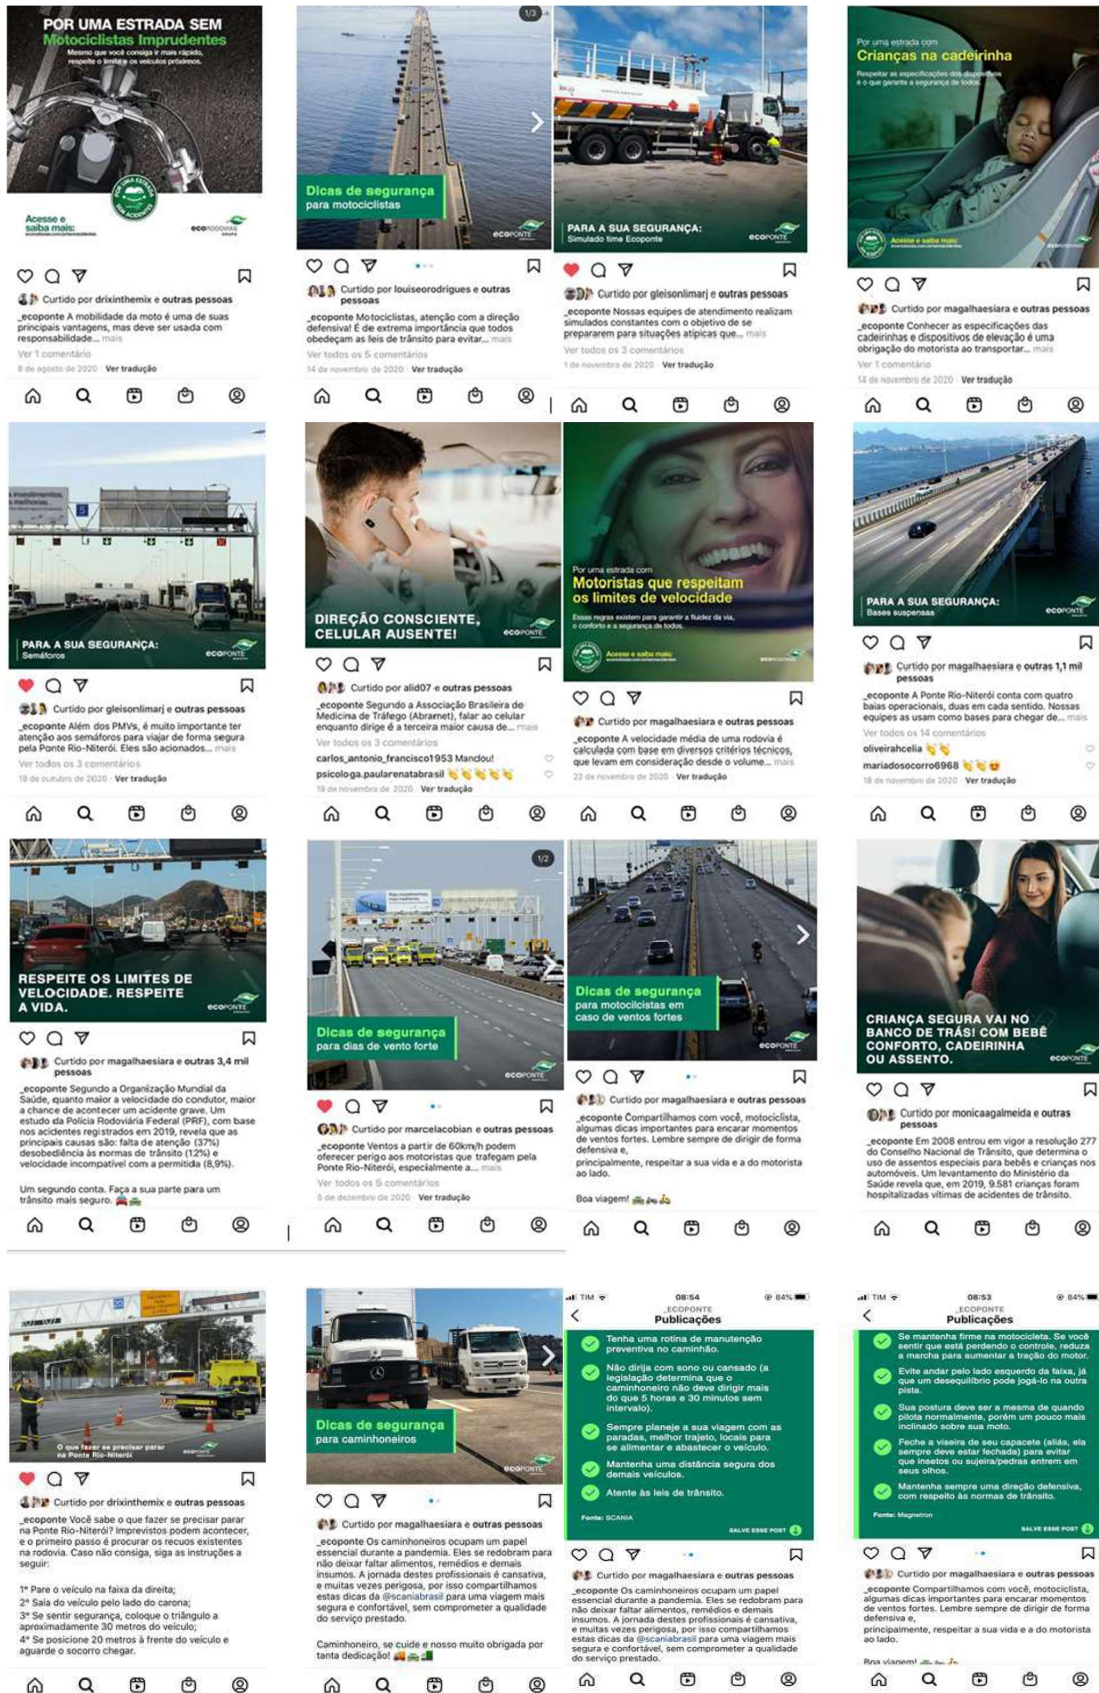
POR UMA ESTRADA SEM
Motociclistas Imprudentes
Mesmo que você consiga ir mais rápido, respeite o limite e os veículos próximos.

Acesse e saiba mais:

Curtido por drixinthemix e outras pessoas
_ecoponte A mobilidade da moto é uma de suas principais vantagens, mas deve ser usada com responsabilidade... mais
Ver 1 comentário
8 de agosto de 2020 · Ver tradução

1/3
Dicas de segurança
para motociclistas
ecoponte

Curtido por louiseorodrigues e outras pessoas
_ecoponte Motociclistas, atenção com a direção defensiva! É de extrema importância que todos obedeçam as leis de trânsito para evitar... mais
Ver todos os 5 comentários
14 de novembro de 2020 · Ver tradução

PARA A SUA SEGURANÇA:
Simulado time Ecoponte
ecoponte

Curtido por gleisonlimarj e outras pessoas
_ecoponte Nossas equipes de atendimento realizam simulados constantes com o objetivo de se prepararem para situações atípicas que... mais
Ver todos os 3 comentários
1 de novembro de 2020 · Ver tradução

Por uma estrada com
Crianças na cadeirinha
Respeitar as especificações dos dispositivos é o que garante a segurança de todos.
Acesse e saiba mais

Curtido por magalhaesiara e outras pessoas
_ecoponte Conhecer as especificações das cadeirinhas e dispositivos de elevação é uma obrigação do motorista ao transportar... mais
Ver 1 comentário
14 de novembro de 2020 · Ver tradução

PARA A SUA SEGURANÇA:
Semáforos
ecoponte

Curtido por gleisonlimarj e outras pessoas
_ecoponte Além dos PMVs, é muito importante ter atenção aos semáforos para viajar de forma segura pela Ponte Rio-Niterói. Eles são acionados... mais
Ver todos os 3 comentários
19 de outubro de 2020 · Ver tradução

DIREÇÃO CONSCIENTE, CELULAR AUSENTE!
ecoponte

Curtido por alid07 e outras pessoas
_ecoponte Segundo a Associação Brasileira de Medicina de Tráfego (Abramet), falar ao celular enquanto dirige é a terceira maior causa de... mais
Ver todos os 3 comentários
carlos_antonio_francisco1953 Mandou!
psicologa.paularenatabrasil 👏👏👏👏👏
19 de novembro de 2020 · Ver tradução

Por uma estrada com
Motoristas que respeitam os limites de velocidade
Essas regras existem para garantir a fluidez da via, o conforto e a segurança de todos.
Acesse e saiba mais

Curtido por magalhaesiara e outras pessoas
_ecoponte A velocidade média de uma rodovia é calculada com base em diversos critérios técnicos, que levam em consideração desde o volume... mais
22 de novembro de 2020 · Ver tradução

PARA A SUA SEGURANÇA:
Bases suspensas
ecoponte

Curtido por magalhaesiara e outras 1,1 mil pessoas
_ecoponte A Ponte Rio-Niterói conta com quatro baias operacionais, duas em cada sentido. Nossas equipes as usam como bases para chegar de... mais
Ver todos os 14 comentários
oliveirahcelia 👏👏
mariadosocorro6968 👏👏😍
18 de novembro de 2020 · Ver tradução

RESPEITE OS LIMITES DE VELOCIDADE. RESPEITE A VIDA.
ecoponte

Curtido por magalhaesiara e outras 3,4 mil pessoas
_ecoponte Segundo a Organização Mundial da Saúde, quanto maior a velocidade do condutor, maior a chance de acontecer um acidente grave. Um estudo da Polícia Rodoviária Federal (PRF), com base nos acidentes registrados em 2019, revela que as principais causas são: falta de atenção (37%) desobediência às normas de trânsito (12%) e velocidade incompatível com a permitida (8,9%).

Um segundo conta. Faça a sua parte para um trânsito mais seguro. 🚘🚛

1/2
Dicas de segurança
para dias de vento forte
ecoponte

Curtido por marcelacobian e outras pessoas
_ecoponte Ventos a partir de 60km/h podem oferecer perigo aos motoristas que trafegam pela Ponte Rio-Niterói, especialmente a... mais
Ver todos os 5 comentários
5 de dezembro de 2020 · Ver tradução

Dicas de segurança
para motociclistas em caso de ventos fortes
ecoponte

Curtido por magalhaesiara e outras pessoas
_ecoponte Compartilhamos com você, motociclista, algumas dicas importantes para encarar momentos de ventos fortes. Lembre sempre de dirigir de forma defensiva e,
principalmente, respeitar a sua vida e a do motorista ao lado.

Boa viagem! 🚘🚲🛵

CRIANÇA SEGURA VAI NO BANCO DE TRÁS! COM BEBÊ CONFORTO, CADEIRINHA OU ASSENTO.
ecoponte

Curtido por monicaagalmeida e outras pessoas
_ecoponte Em 2008 entrou em vigor a resolução 277 do Conselho Nacional de Trânsito, que determina o uso de assentos especiais para bebês e crianças nos automóveis. Um levantamento do Ministério da Saúde revela que, em 2019, 9.581 crianças foram hospitalizadas vítimas de acidentes de trânsito.

O que fazer se precisar parar na Ponte Rio-Niterói

Curtido por drixinthemix e outras pessoas
_ecoponte Você sabe o que fazer se precisar parar na Ponte Rio-Niterói? Imprevistos podem acontecer, e o primeiro passo é procurar os recuos existentes na rodovia. Caso não consiga, siga as instruções a seguir:

1º Pare o veículo na faixa da direita;
2º Saia do veículo pelo lado do carona;
3º Se sentir segurança, coloque o triângulo a aproximadamente 30 metros do veículo;
4º Se posicione 20 metros à frente do veículo e aguarde o socorro chegar.

Dicas de segurança
para caminhoneiros
ecoponte

Curtido por magalhaesiara e outras pessoas
_ecoponte Os caminhoneiros ocupam um papel essencial durante a pandemia. Eles se redobram para não deixar faltar alimentos, remédios e demais insumos. A jornada destes profissionais é cansativa, e muitas vezes perigosa, por isso compartilhamos estas dicas da @scaniabrasil para uma viagem mais segura e confortável, sem comprometer a qualidade do serviço prestado.

Caminhoneiro, se cuide e nosso muito obrigada por tanta dedicação! 🚚🚛🚚

TIM 08:54 84%
_ECOPONTE
Publicações
Tenha uma rotina de manutenção preventiva no caminhão.
Não dirija com sono ou cansado (a legislação determina que o caminhoneiro não deve dirigir mais do que 5 horas e 30 minutos sem intervalo).
Sempre planeje a sua viagem com as paradas, melhor trajeto, locais para se alimentar e abastecer o veículo.
Mantenha uma distância segura dos demais veículos.
Atente às leis de trânsito.
Fonte: SCANIA
SALVE ESSE POST

Curtido por magalhaesiara e outras pessoas
_ecoponte Os caminhoneiros ocupam um papel essencial durante a pandemia. Eles se redobram para não deixar faltar alimentos, remédios e demais insumos. A jornada destes profissionais é cansativa, e muitas vezes perigosa, por isso compartilhamos estas dicas da @scaniabrasil para uma viagem mais segura e confortável, sem comprometer a qualidade do serviço prestado.

TIM 08:53 84%
_ECOPONTE
Publicações
Se mantenha firme na motocicleta. Se você sentir que está perdendo o controle, reduza a marcha para aumentar a tração do motor.
Evite andar pelo lado esquerdo da faixa, já que um desequilíbrio pode jogá-lo na outra pista.
Sua postura deve ser a mesma de quando pilota normalmente, porém um pouco mais inclinado sobre sua moto.
Feche a viseira de seu capacete (aliás, ela sempre deve estar fechada) para evitar que insetos ou sujeira/pedras entrem em seus olhos.
Mantenha sempre uma direção defensiva, com respeito às normas de trânsito.
Fonte: Magnetron
SALVE ESSE POST

Curtido por magalhaesiara e outras pessoas
_ecoponte Compartilhamos com você, motociclista, algumas dicas importantes para encarar momentos de ventos fortes. Lembre sempre de dirigir de forma defensiva e,
principalmente, respeitar a sua vida e a do motorista ao lado.

Boa viagem! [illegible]